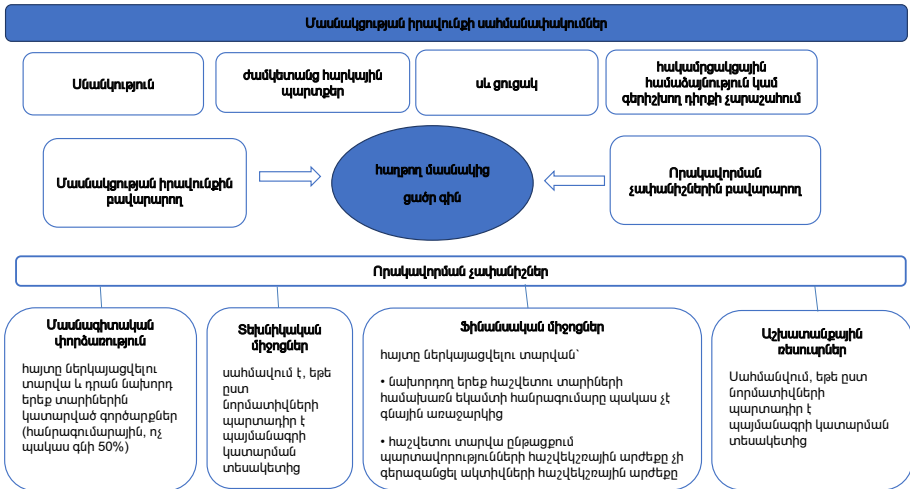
Մասնակցության իրավունքի սահմանափակումներ

Սնանկություն

Ժամկետանց հարկային պարտքեր

Սև ցուցակ

Հակամրցակցային համաձայնություն կամ գերիշխող դիրքի չարաշահում

Մասնակցության իրավունքին բավարարող

հաղթող մասնակից

ցածր գին

Որակավորման չափանիշներին բավարարող

Որակավորման չափանիշներ

Մասնագիտական փորձառություն

հայտը ներկայացվելու տարվա և դրան նախորդ երեք տարիներին կատարված գործարքներ (հանրագումարային, ոչ պակաս գնի 50%)

Տեխնիկական միջոցներ

սահմանվում է, եթե ըստ նորմատիվների պարտադիր է պայմանագրի կատարման տեսակետից

Ֆինանսական միջոցներ

հայտը ներկայացվելու տարվան՝

• նախորդող երեք հաշվետու տարիների համախառն եկամտի հանրագումարը պակաս չէ գնային առաջարկից

• հաշվետու տարվա ընթացքում պարտավորությունների հաշվեկշռային արժեքը չի գերազանցել ակտիվների հաշվեկշռային արժեքը

Աշխատանքային ռեսուրսներ

Սահմանվում, եթե ըստ նորմատիվների պարտադիր է պայմանագրի կատարման տեսակետից